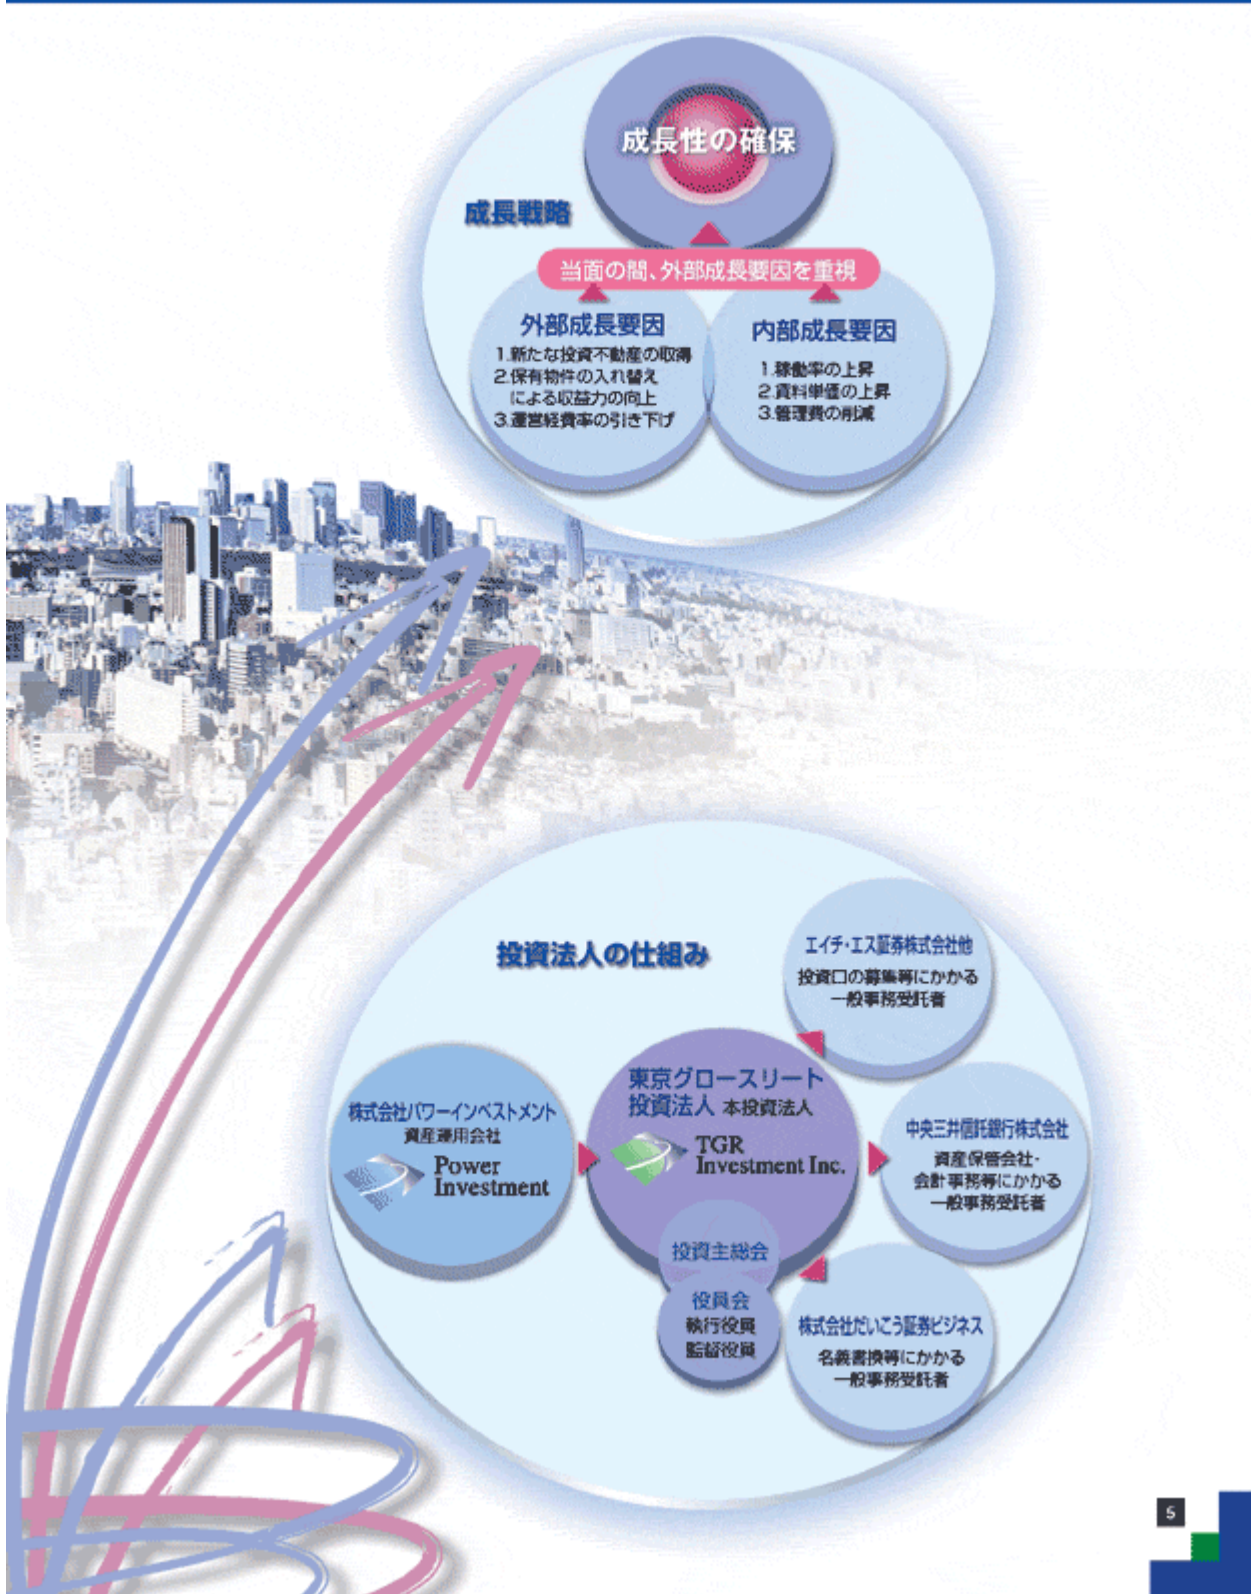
成長性の確保

成長戦略

当面の間、外部成長要因を重視

外部成長要因

1.新たな投資不動産の取得
2.保有物件の入れ替えによる収益力の向上
3.運営経費率の引き下げ

内部成長要因

1.稼働率の上昇
2.賃料単価の上昇
3.管理費の削減

投資法人の仕組み

エイチ・エス証券株式会社他
投資口の募集等にかかる一般事務受託者

株式会社パワーインベストメント
資産運用会社
Power Investment

東京グロースリート投資法人 本投資法人
TGR Investment Inc.

中央三井信託銀行株式会社
資産保管会社・会計事務等にかかる一般事務受託者

投資主総会

役員会
執行役員
監督役員

株式会社だいこう証券ビジネス
名義書換等にかかる一般事務受託者

5